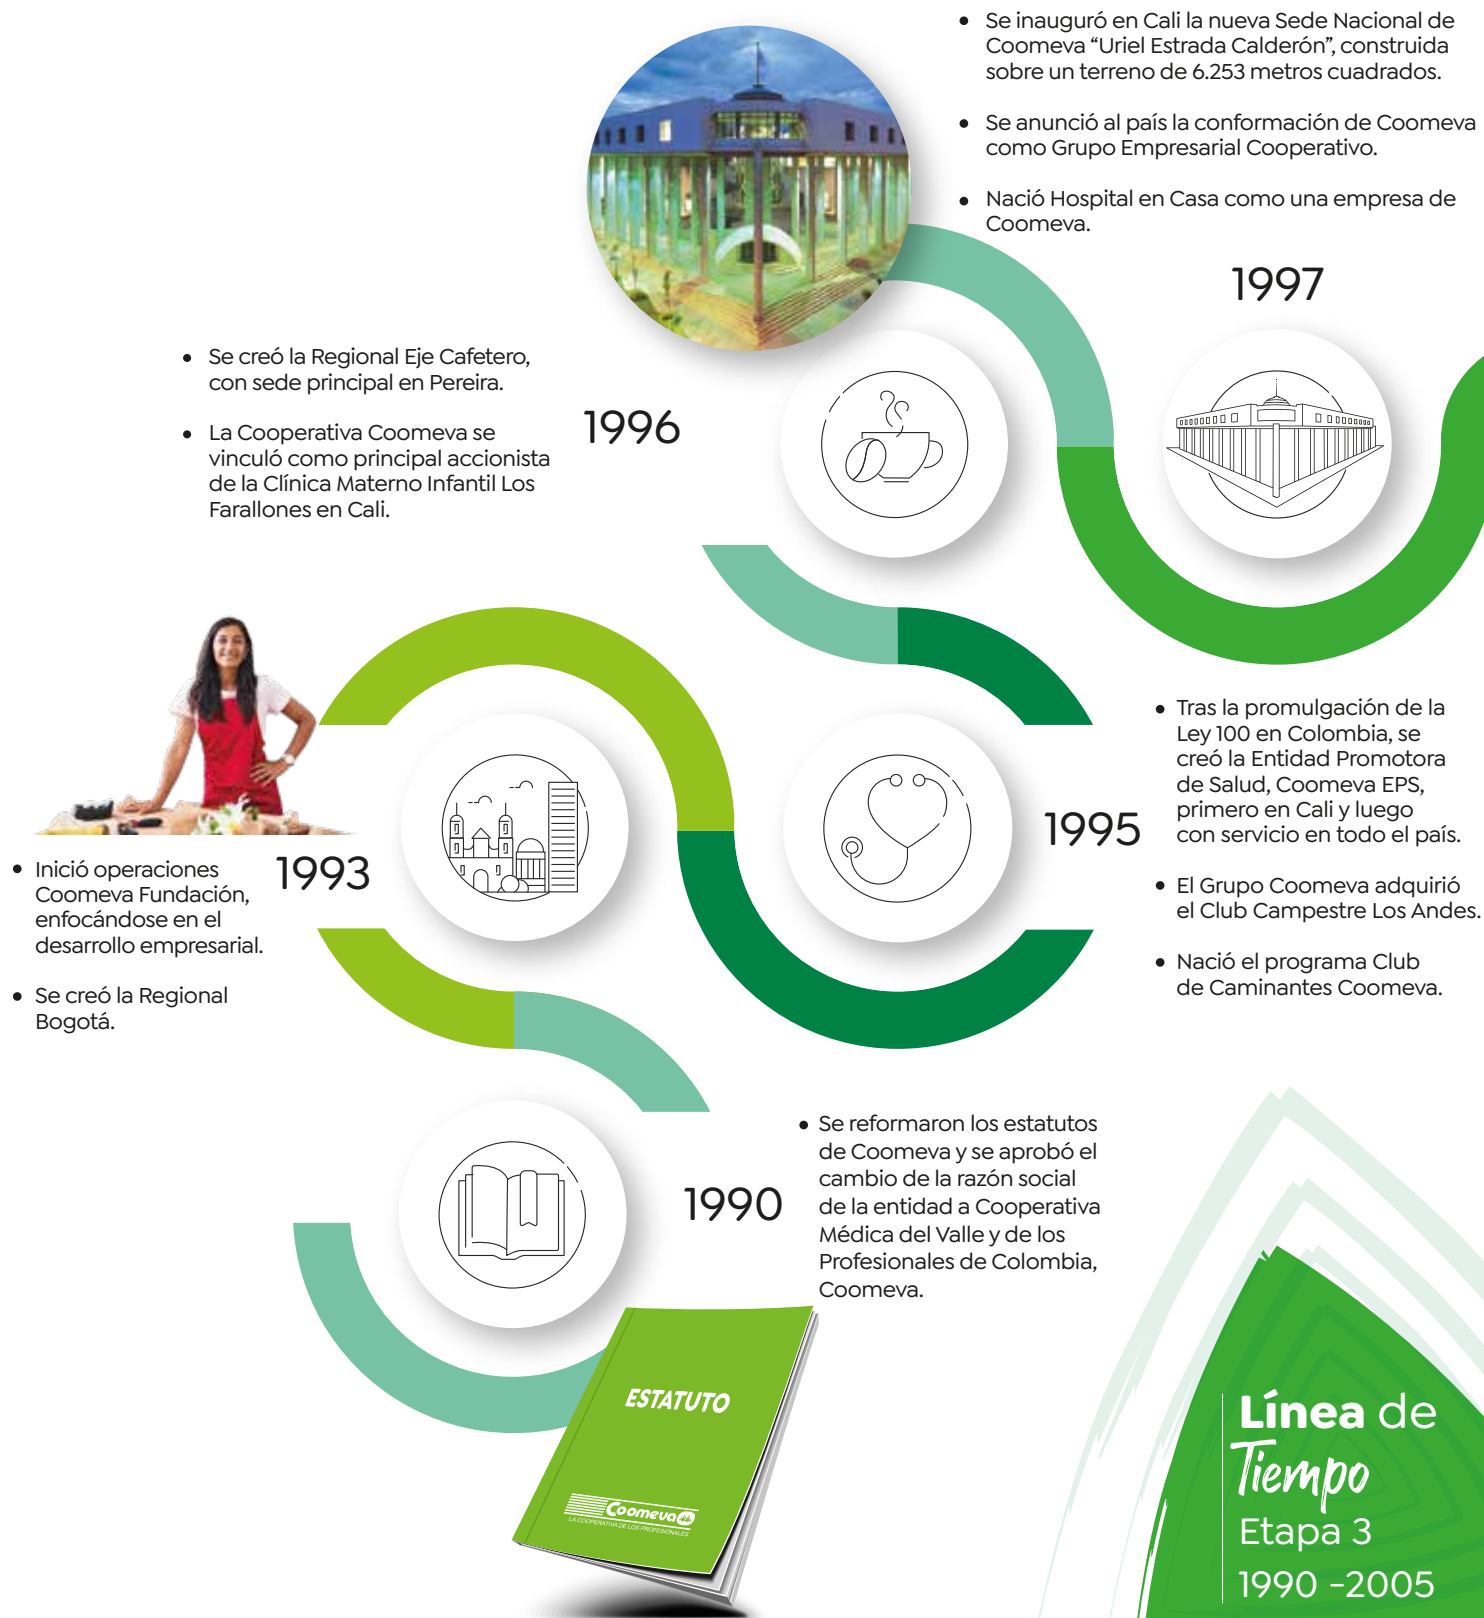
- Se inauguró en Cali la nueva Sede Nacional de Coomeva “Uriel Estrada Calderón”, construida sobre un terreno de 6.253 metros cuadrados.
- Se anunció al país la conformación de Coomeva como Grupo Empresarial Cooperativo.
- Nació Hospital en Casa como una empresa de Coomeva.

1997

- Se creó la Regional Eje Cafetero, con sede principal en Pereira.
- La Cooperativa Coomeva se vinculó como principal accionista de la Clínica Materno Infantil Los Farallones en Cali.

1996

- Tras la promulgación de la Ley 100 en Colombia, se creó la Entidad Promotora de Salud, Coomeva EPS, primero en Cali y luego con servicio en todo el país.
- El Grupo Coomeva adquirió el Club Campestre Los Andes.
- Nació el programa Club de Caminantes Coomeva.

1995

- Inició operaciones Coomeva Fundación, enfocándose en el desarrollo empresarial.
- Se creó la Regional Bogotá.

1993

- Se reformaron los estatutos de Coomeva y se aprobó el cambio de la razón social de la entidad a Cooperativa Médica del Valle y de los Profesionales de Colombia, Coomeva.

1990

ESTATUTO

Coomeva

LA COOPERATIVA DE LOS PROFESIONALES

Línea de Tiempo
Etapa 3
1990 -2005